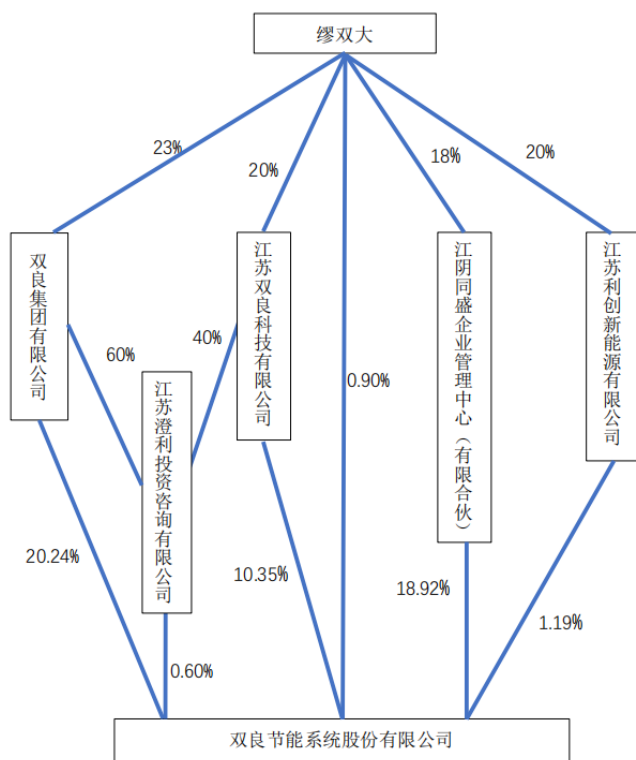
缪双大

23%

20%

18%

20%

双良集团有限公司

60%

40%

江苏澄利投资咨询有限公司

江苏双良科技有限公司

0.90%

江阴同盛企业管理中心（有限合伙）

江苏利创新能源有限公司

20.24%

10.35%

18.92%

1.19%

0.60%

双良节能系统股份有限公司